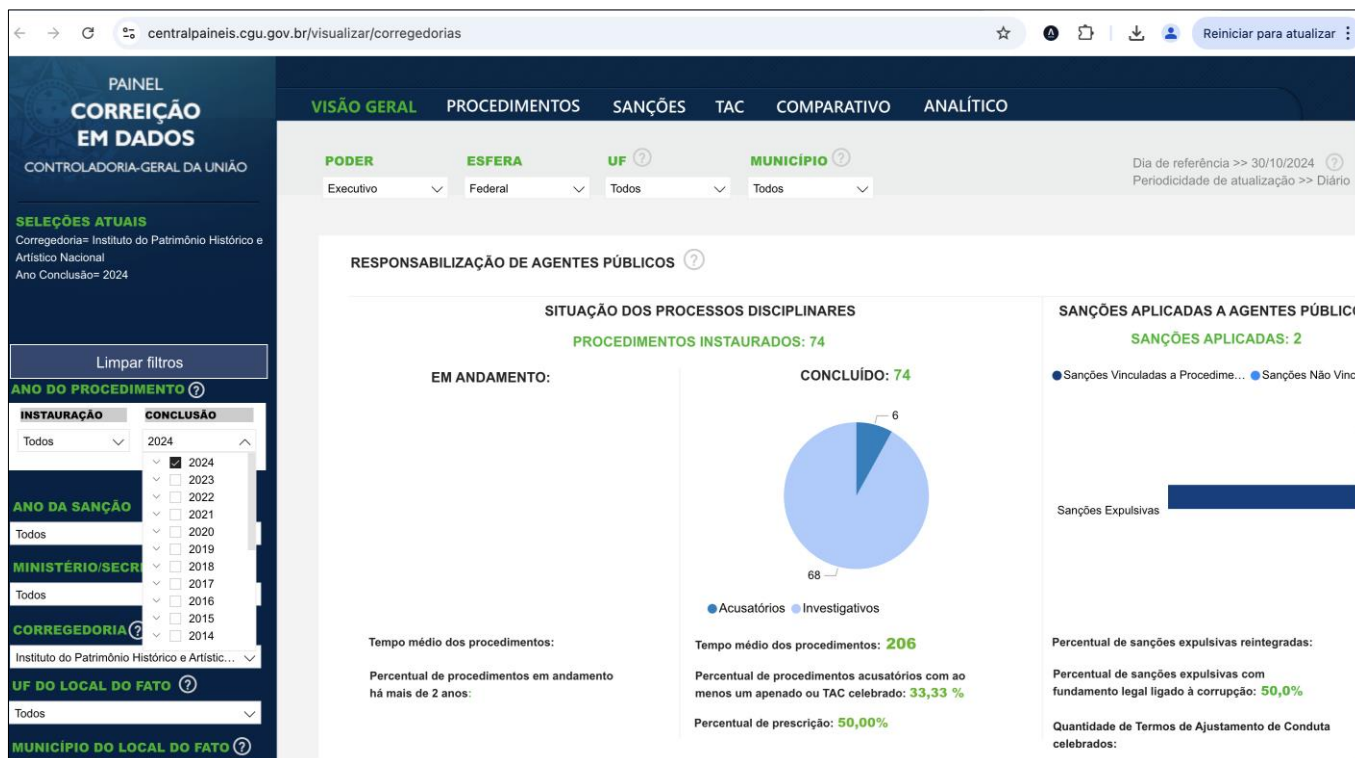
centralpaineis.cgu.gov.br/visualizar/corregedorias

Reiniciar para atualizar

PAINEL
CORREIÇÃO
EM DADOS
CONTROLADORIA-GERAL DA UNIÃO

VISÃO GERAL PROCEDIMENTOS SANÇÕES TAC COMPARATIVO ANALÍTICO

PODER
Executivo
ESFERA
Federal
UF
Todos
MUNICÍPIO
Todos

Dia de referência >> 30/10/2024
Periodicidade de atualização >> Diário

SELEÇÕES ATUAIS
Corregedoria= Instituto do Patrimônio Histórico e Artístico Nacional
Ano Conclusão= 2024

Limpar filtros

ANO DO PROCEDIMENTO
INSTAURAÇÃO
Todos
CONCLUSÃO
2024
2024
2023
2022
2021
2020
2019
2018
2017
2016
2015
2014

ANO DA SANÇÃO
Todos
MINISTÉRIO/SECR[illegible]
Todos
CORREGEDORIA
Instituto do Patrimônio Histórico e Artístic...
UF DO LOCAL DO FATO
Todos
MUNICÍPIO DO LOCAL DO FATO

RESPONSABILIZAÇÃO DE AGENTES PÚBLICOS

SITUAÇÃO DOS PROCESSOS DISCIPLINARES
PROCEDIMENTOS INSTAURADOS: 74

EM ANDAMENTO:

CONCLUÍDO: 74

6
68

Acusatórios Investigativos

Tempo médio dos procedimentos:

Percentual de procedimentos em andamento há mais de 2 anos:

Tempo médio dos procedimentos: 206

Percentual de procedimentos acusatórios com ao menos um apenado ou TAC celebrado: 33,33 %

Percentual de prescrição: 50,00%

SANÇÕES APLICADAS A AGENTES PÚBLIC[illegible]
SANÇÕES APLICADAS: 2

Sanções Vinculadas a Procedime... Sanções Não Vinc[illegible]

Sanções Expulsivas

Percentual de sanções expulsivas reintegradas:

Percentual de sanções expulsivas com fundamento legal ligado à corrupção: 50,0%

Quantidade de Termos de Ajustamento de Conduta celebrados: